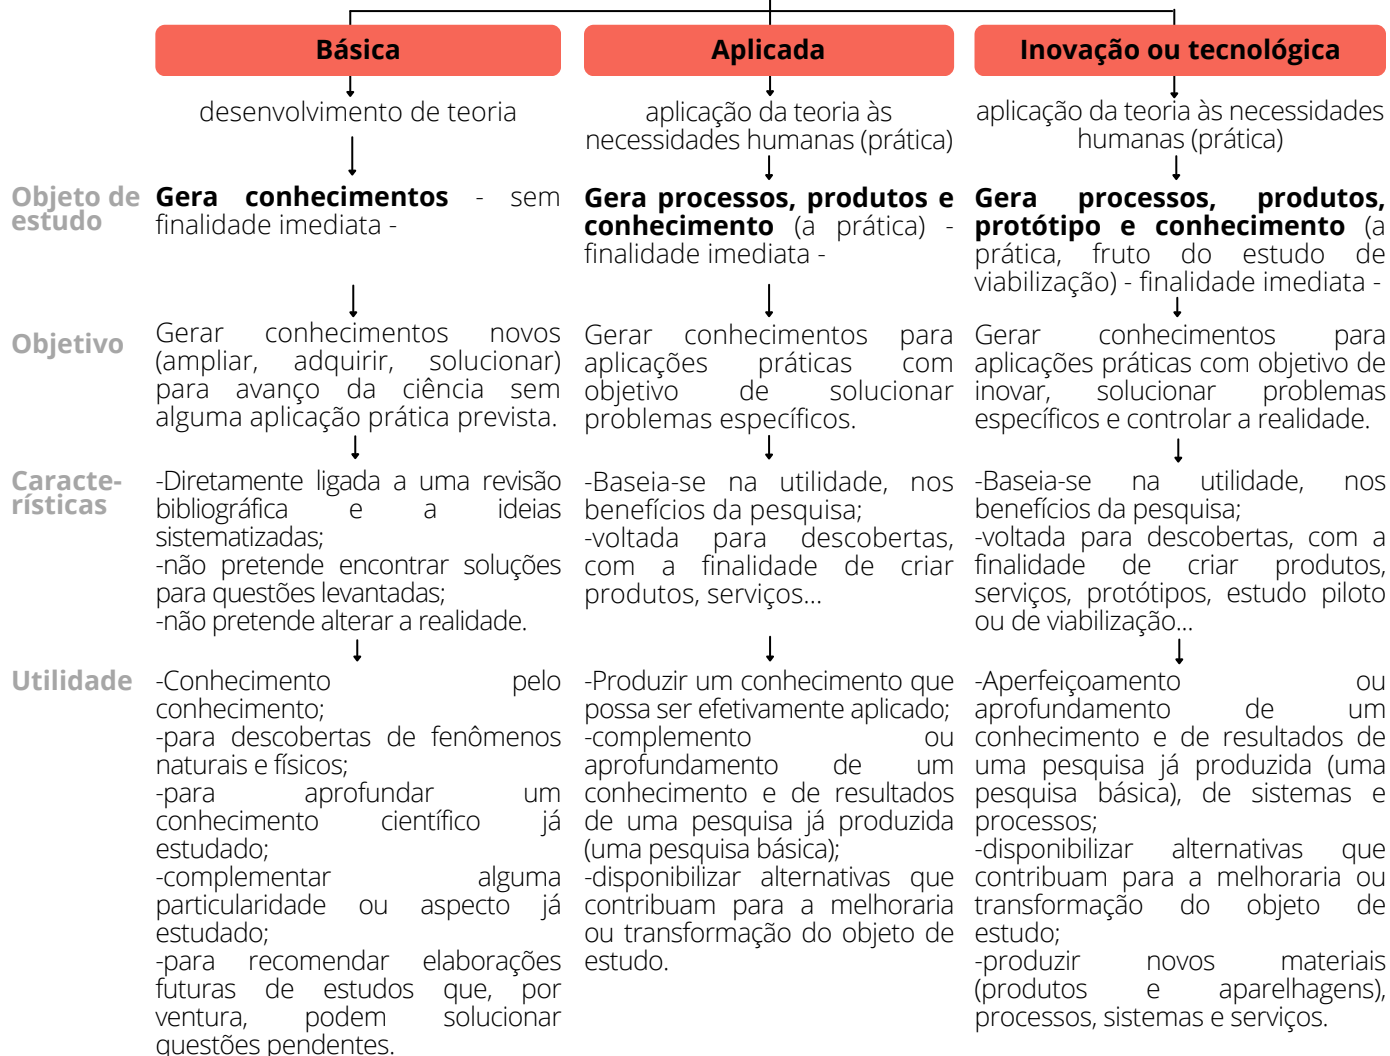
Básica

Aplicada

Inovação ou tecnológica

desenvolvimento de teoria

aplicação da teoria às necessidades humanas (prática)

aplicação da teoria às necessidades humanas (prática)

Objeto de estudo

**Gera conhecimentos** - sem finalidade imediata -

**Gera processos, produtos e conhecimento** (a prática) - finalidade imediata -

**Gera processos, produtos, protótipo e conhecimento** (a prática, fruto do estudo de viabilização) - finalidade imediata -

Objetivo

Gerar conhecimentos novos (ampliar, adquirir, solucionar) para avanço da ciência sem alguma aplicação prática prevista.

Gerar conhecimentos para aplicações práticas com objetivo de solucionar problemas específicos.

Gerar conhecimentos para aplicações práticas com objetivo de inovar, solucionar problemas específicos e controlar a realidade.

Caracte-rísticas

-Diretamente ligada a uma revisão bibliográfica e a ideias sistematizadas;
-não pretende encontrar soluções para questões levantadas;
-não pretende alterar a realidade.

-Baseia-se na utilidade, nos benefícios da pesquisa;
-voltada para descobertas, com a finalidade de criar produtos, serviços...

-Baseia-se na utilidade, nos benefícios da pesquisa;
-voltada para descobertas, com a finalidade de criar produtos, serviços, protótipos, estudo piloto ou de viabilização...

Utilidade

-Conhecimento pelo conhecimento;
-para descobertas de fenômenos naturais e físicos;
-para aprofundar um conhecimento científico já estudado;
-complementar alguma particularidade ou aspecto já estudado;
-para recomendar elaborações futuras de estudos que, por ventura, podem solucionar questões pendentes.

-Produzir um conhecimento que possa ser efetivamente aplicado;
-complemento ou aprofundamento de um conhecimento e de resultados de uma pesquisa já produzida (uma pesquisa básica);
-disponibilizar alternativas que contribuam para a melhoraria ou transformação do objeto de estudo.

-Aperfeiçoamento ou aprofundamento de um conhecimento e de resultados de uma pesquisa já produzida (uma pesquisa básica), de sistemas e processos;
-disponibilizar alternativas que contribuam para a melhoraria ou transformação do objeto de estudo;
-produzir novos materiais (produtos e aparelhagens), processos, sistemas e serviços.